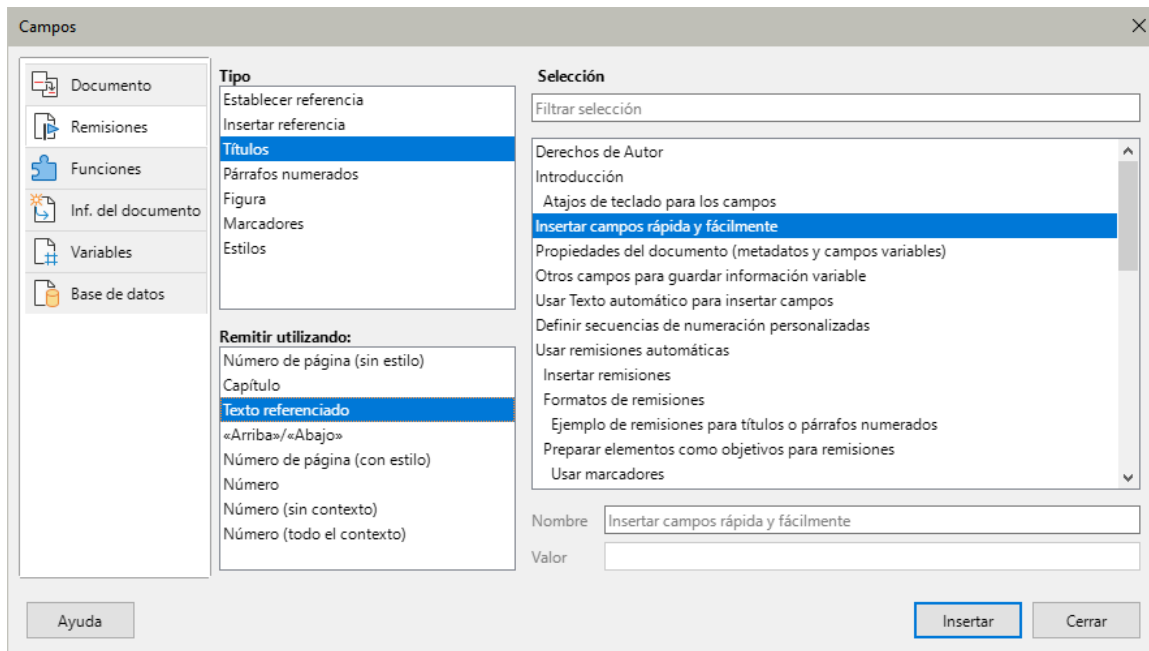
Campos

Documento
Remisiones
Funciones
Inf. del documento
Variables
Base de datos

Tipo
Establecer referencia
Insertar referencia
Títulos
Párrafos numerados
Figura
Marcadores
Estilos

Remitir utilizando:
Número de página (sin estilo)
Capítulo
Texto referenciado
«Arriba»/«Abajo»
Número de página (con estilo)
Número
Número (sin contexto)
Número (todo el contexto)

Selección
Filtrar selección
Derechos de Autor
Introducción
Atajos de teclado para los campos
Insertar campos rápida y fácilmente
Propiedades del documento (metadatos y campos variables)
Otros campos para guardar información variable
Usar Texto automático para insertar campos
Definir secuencias de numeración personalizadas
Usar remisiones automáticas
Insertar remisiones
Formatos de remisiones
Ejemplo de remisiones para títulos o párrafos numerados
Preparar elementos como objetivos para remisiones
Usar marcadores

Nombre
Insertar campos rápida y fácilmente
Valor

Ayuda
Insertar
Cerrar